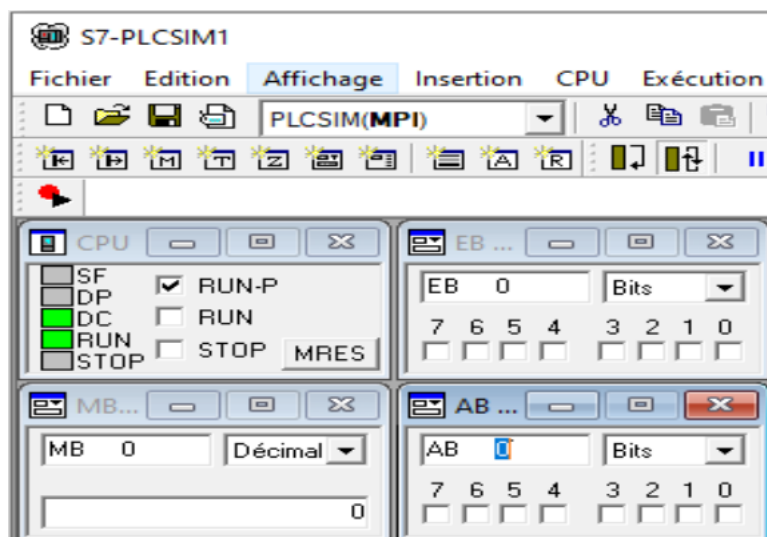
S7-PLCSIM1

Fichier Edition Affichage Insertion CPU Exécution

PLCSIM(MPI)

CPU

SF
DP
DC
RUN
STOP

RUN-P
RUN
STOP
MRES

EB ...

EB 0
Bits

7 6 5 4 3 2 1 0

MB...

MB 0
Décimal

0

AB ...

AB 0
Bits

7 6 5 4 3 2 1 0